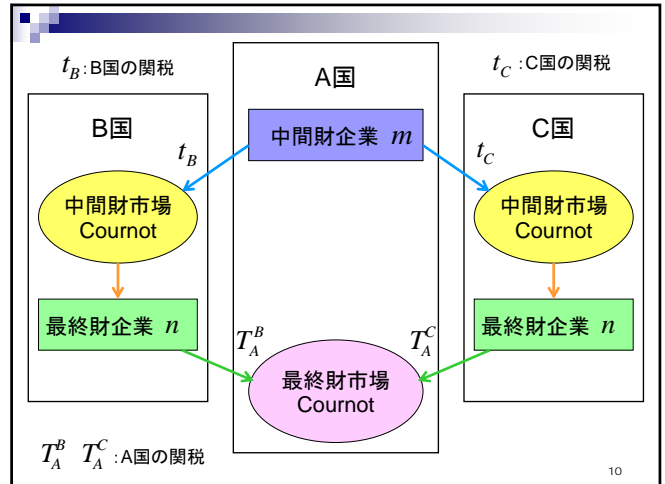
$t_B$:B国の関税

A国

$t_C$:C国の関税

B国

中間財企業 $m$

C国

$t_B$

$t_C$

中間財市場 Cournot

中間財市場 Cournot

最終財企業 $n$

$T_A^B$

$T_A^C$

最終財企業 $n$

最終財市場 Cournot

$T_A^B$ $T_A^C$ :A国の関税

10